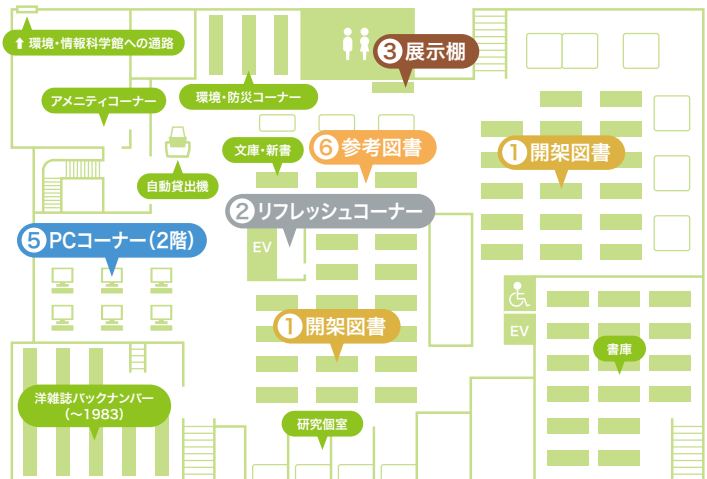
⬆ 環境・情報科学館への通路

3 展示棚

アメニティコーナー

環境・防災コーナー

文庫・新書

6 参考図書

1 開架図書

自動貸出機

2 リフレッシュコーナー

5 PCコーナー(2階)

EV

EV

1 開架図書

書庫

洋雑誌バックナンバー (~1983)

研究個室